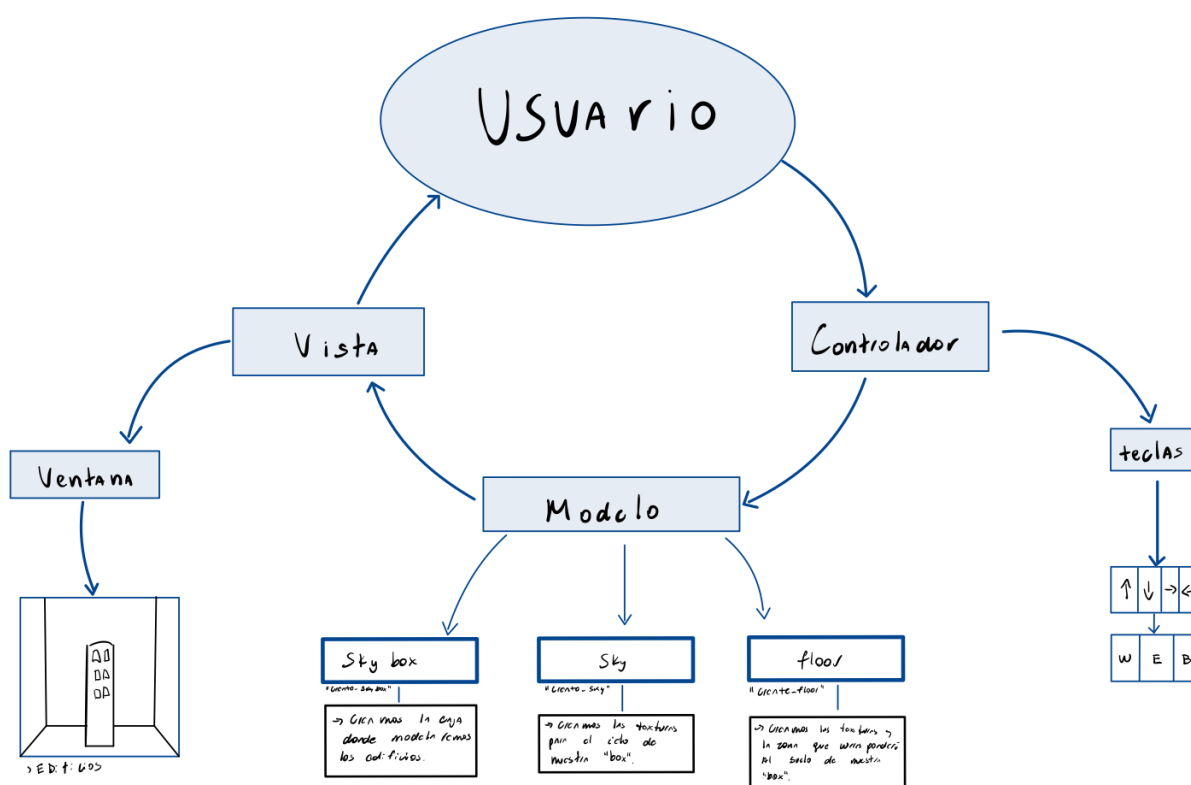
USUArio

Vista

Controlador

Ventana

Modelo

teclas

↑ ↓ → ←

W E B

Sky box

"Create_sky_box"

→ Creamos la caja donde modelaremos los edificios.

Sky

"Create_sky"

→ Creamos las texturas para el cielo de nuestra "box".

floor

"Create_floor"

→ Creamos las texturas y la zona que será pondrá el suelo de nuestra "box".

> Edificios